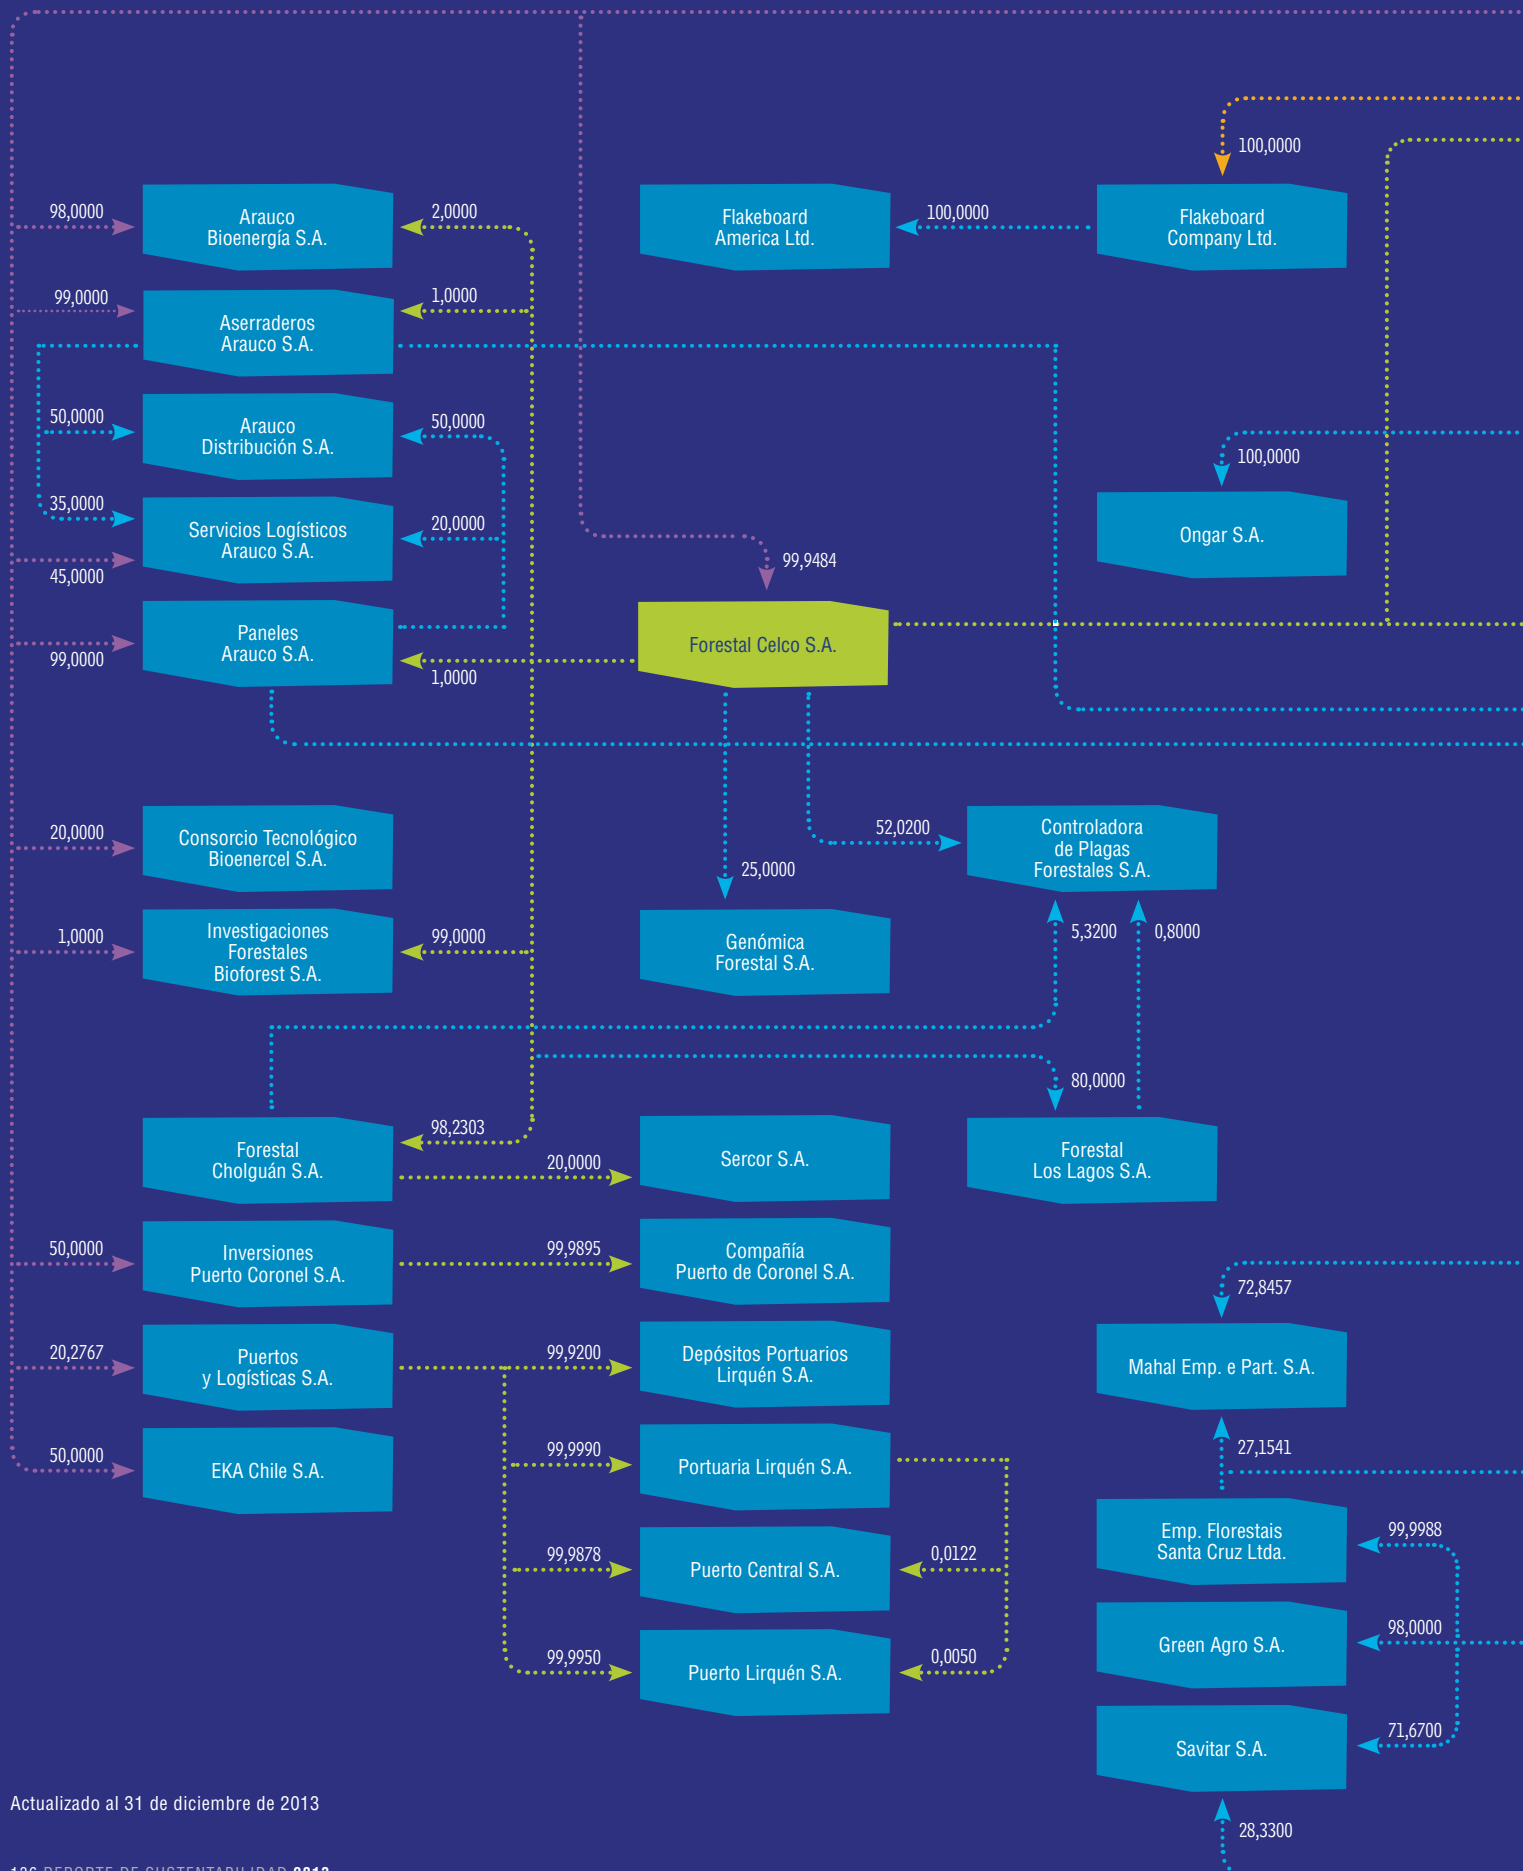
98,0000
Arauco Bioenergía S.A.
2,0000
Flakeboard America Ltd.
100,0000
Flakeboard Company Ltd.
100,0000

99,0000
Aserraderos Arauco S.A.
1,0000

50,0000
Arauco Distribución S.A.
50,0000

100,0000
Ongar S.A.

35,0000
Servicios Logísticos Arauco S.A.
20,0000
45,0000

99,9484

Paneles Arauco S.A.
99,0000
1,0000
Forestal Celco S.A.

20,0000
Consorcio Tecnológico Bioenercel S.A.
52,0200
Controladora de Plagas Forestales S.A.
25,0000

1,0000
Investigaciones Forestales Bioforest S.A.
99,0000
Genómica Forestal S.A.
5,3200
0,8000

80,0000

Forestal Cholguán S.A.
98,2303
20,0000
Sercor S.A.
Forestal Los Lagos S.A.

50,0000
Inversiones Puerto Coronel S.A.
99,9895
Compañía Puerto de Coronel S.A.

72,8457
20,2767
Puertos y Logísticas S.A.
99,9200
Depósitos Portuarios Lirquén S.A.
Mahal Emp. e Part. S.A.

50,0000
EKA Chile S.A.
99,9990
Portuaria Lirquén S.A.
27,1541

Emp. Florestais Santa Cruz Ltda.
99,9988
99,9878
Puerto Central S.A.
0,0122

Green Agro S.A.
98,0000
99,9950
Puerto Lirquén S.A.
0,0050

Savitar S.A.
71,6700

Actualizado al 31 de diciembre de 2013
28,3300
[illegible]